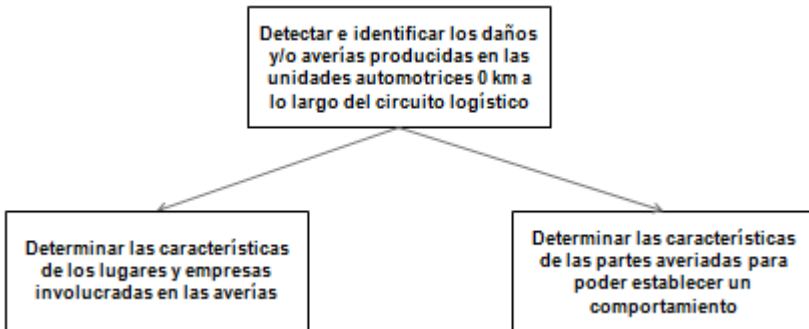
Detectar e identificar los daños y/o averías producidas en las unidades automotrices 0 km a lo largo del circuito logístico

Determinar las características de los lugares y empresas involucradas en las averías

Determinar las características de las partes averiadas para poder establecer un comportamiento